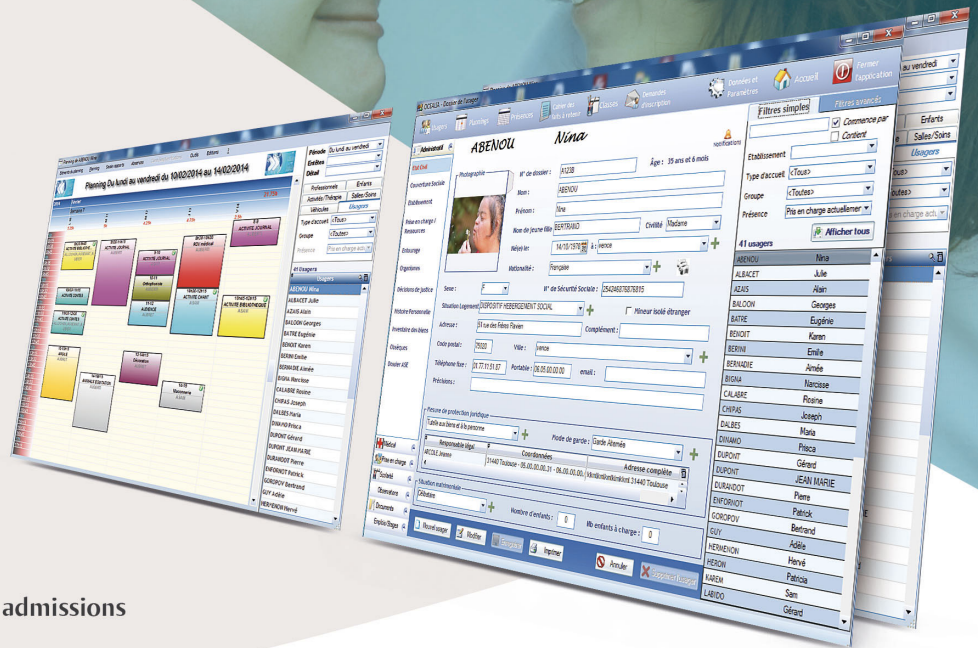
Planning Du lundi au vendredi du 10/02/2014 au 14/02/2014

Période
Du lundi au vendredi
Entités
Détail

Professionnel
Enfants
Activités/Thérapie
Salles/Soins
Véhicules
Usagers

Type d'accueil
<Tous>
Groupe
<Toutes>
Présence

Usagers
ABENOU Nina
AUBACET Julie
AZAIS Alain
BALDON Georges
BATRE Eugénie
BENOIT Karen
BERINI Emile
BERNADIE Aimée
BIGNA Narcisse
CALABRE Rosine
CHIPAS Joseph
DALBES Maria
DINAMO Prisca
DUPONT Gérard
DUPONT JEAN MARIE
DURANDOT Pierre
ENFORNOT Patrick
GOROPOV Bertrand
GUY Adèle
HERMENON Hervé

ACTIVITE JOURNAL
ACTIVITE JOURNAL
Orthophoniste
AUDIENCE
ACTIVITE JOURNAL
ACTIVITE CHANT
ACTIVITE BIBLIOTHEQUE
ARGILE
ACTIVITE CONTES
Décoration
Massonnerie

OCEALIA - Dossier de l'usager

Usagers
Plannings
Présences
Cahier des faits à relater
Classes
Demandes d'inscription
Données et Paramètres
Accueil
Fermer l'application

Administratif
Etat Civil
Couverture Sociale
Etablissement
Prise en charge / Ressources
Entourage
Organismes
Décisions de justice
Histoire Personnelle
Inventaire des biens
Obsèques
Dossier ASE

Médical
Prise en charge
Scolarité
Observations
Documents
Emplois/Stages

ABENOU
Nina
Notifications
Photographie
N° de dossier :
A1238
Âge : 35 ans et 6 mois
Nom :
ABENOU
Prénom :
Nina
Nom de jeune fille :
BERTRAND
Civilité
Madame
Né(e) le :
14/10/1978
à :
Vence
Nationalité :
Française
Sexe :
F
N° de Sécurité Sociale :
2546387887895
Situation Logement
DISPOSITIF HEBERGEMENT SOCIAL
Mineur isolé étranger
Adresse :
31 rue des Frères Flavien
Complément :
Code postal :
75020
Ville :
Vence
Téléphone fixe :
31.77.51.91.67
Portable :
06.05.60.00.00
email :
Précisions :
Personne de protection juridique
Tutelle aux biens et à la personne
Mode de garde :
Garde Alternée
Responsable légal
Coordonnées
Adresse complète
ABCDLE Jeanne
31440 Toulouse - 05.00.00.00.31 - 06.00.00.00.
kfkmlkmlkmlkml 31440 Toulouse
Situation matrimoniale
Célibataire
Nombre d'enfants :
0
Nb enfants à charge :
0
Nouvel usager
Modifier
Enregistrer
Imprimer
Annuler
Supprimer l'usager

Filtres simples
Filtres avancés
Commence par
Contient
Etablissement
Type d'accueil
<Tous>
Groupe
<Toutes>
Présence
Pris en charge actuellemer
Afficher tous
41 usagers

| ABENOU | Nina |
|---|---|
| ALBACET | Julie |
| AZAIS | Alain |
| BALOON | Georges |
| BATRE | Eugénie |
| BENOIT | Karen |
| BERINI | Emile |
| BERNADIE | Aimée |
| BIGNA | Narcisse |
| CALABRE | Rosine |
| CHIPAS | Joseph |
| DALBES | Maria |
| DINAMO | Prisca |
| DUPONT | Gérard |
| DUPONT | JEAN MARIE |
| DURANDOT | Pierre |
| ENFORNOT | Patrick |
| GOROPOV | Bertrand |
| GUY | Adèle |
| HERMENON | Hervé |
| HERON | Hervé |
| KAREM | Patricia |
| LABIDO | Sam |
| | Gérard |

au vendredi
Enfants
Salles/Soins
Usagers

admissions